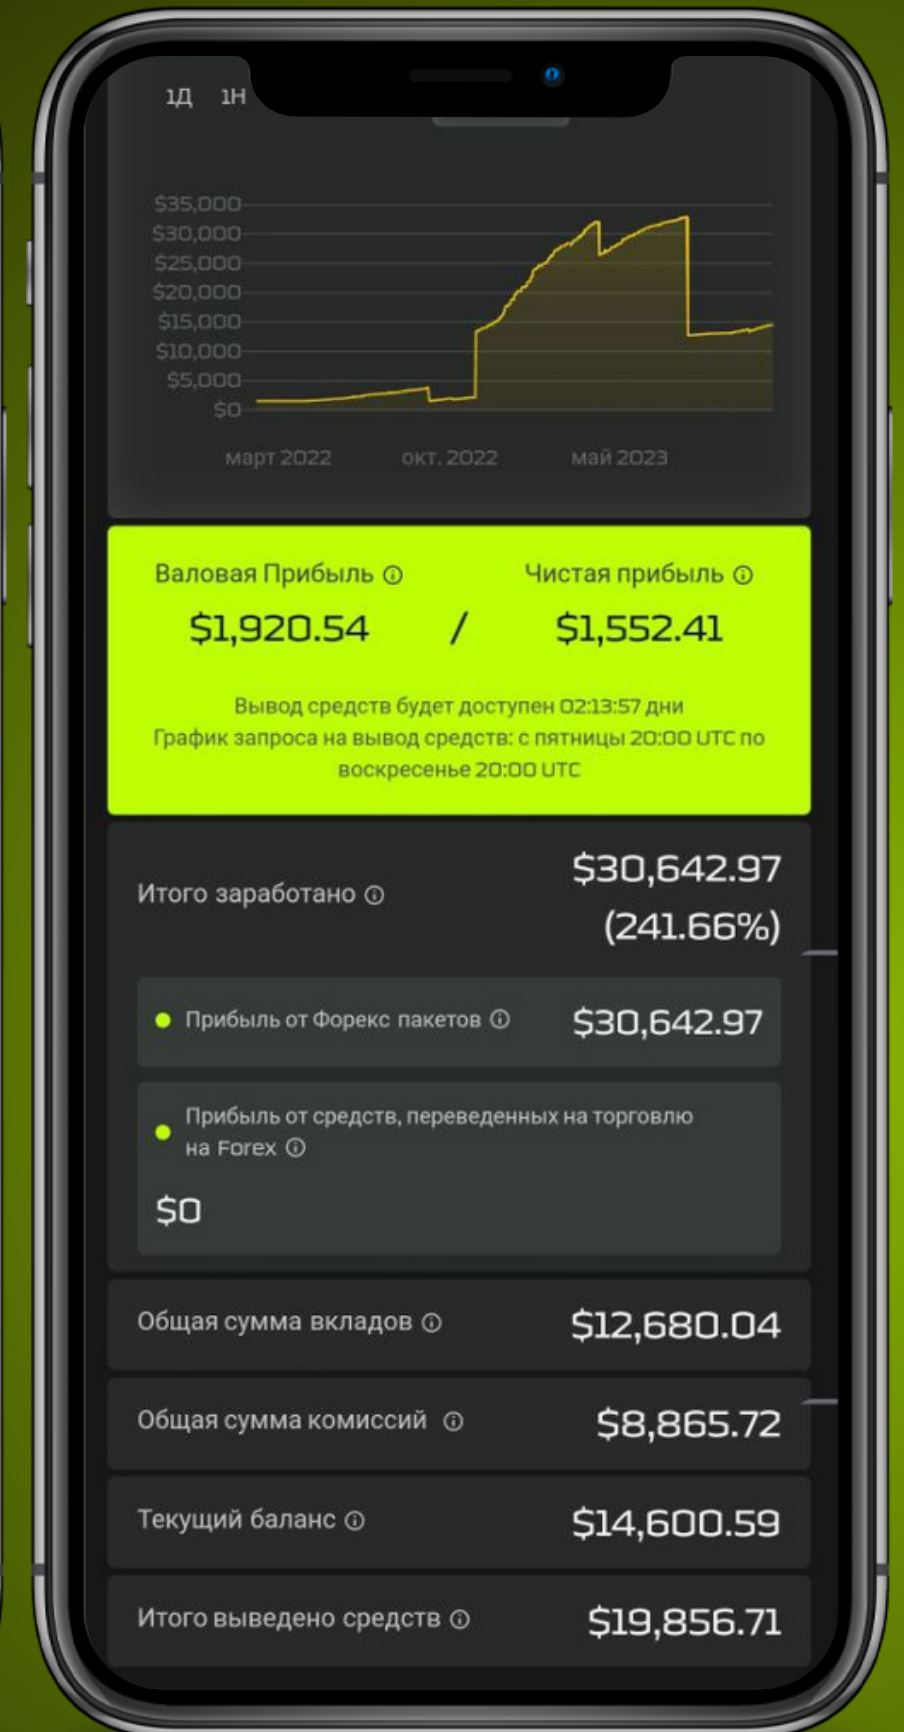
1Д 1Н

$35,000
$30,000
$25,000
$20,000
$15,000
$10,000
$5,000
$0

март 2022 окт. 2022 май 2023

Валовая Прибыль ⓘ Чистая прибыль ⓘ

$1,920.54 / $1,552.41

Вывод средств будет доступен 02:13:57 дни
График запроса на вывод средств: с пятницы 20:00 UTC по воскресенье 20:00 UTC

Итого заработано ⓘ $30,642.97 (241.66%)

Прибыль от Форекс пакетов ⓘ $30,642.97

Прибыль от средств, переведенных на торговлю на Forex ⓘ

$0

Общая сумма вкладов ⓘ $12,680.04

Общая сумма комиссий ⓘ $8,865.72

Текущий баланс ⓘ $14,600.59

Итого выведено средств ⓘ $19,856.71